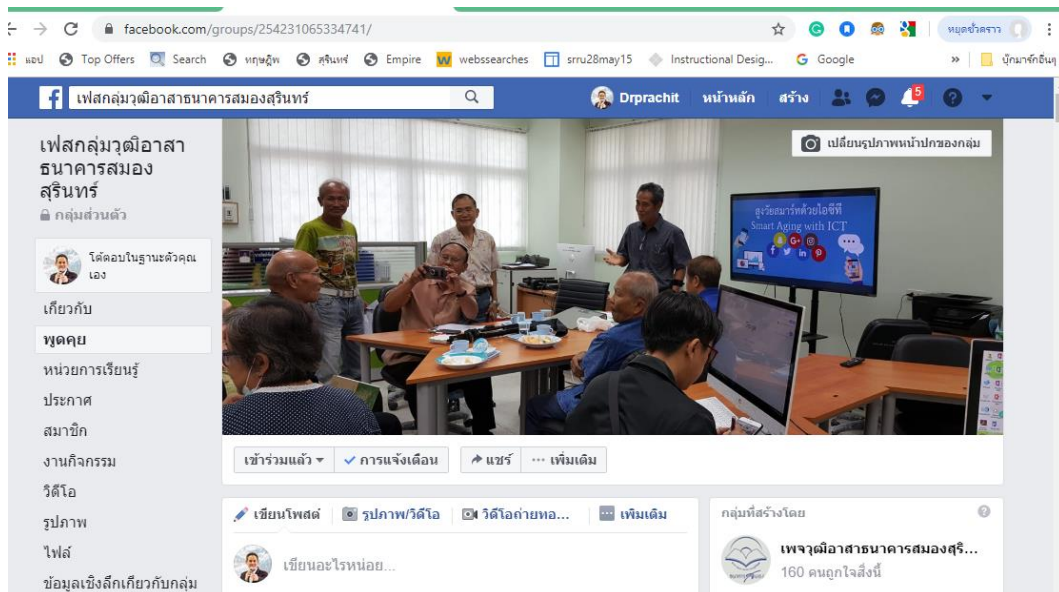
facebook.com/groups/254231065334741/

หยุดชั่วคราว

แอป Top Offers Search ทฤษฎีพ สุรินทร์ Empire webssearches srru28may15 Instructional Desig... Google » บุ๊กมาร์กอื่นๆ

เฟสกลุ่มวุฒิอาสาธนาคารสมองสุรินทร์

Drprachit หน้าหลัก สร้าง 5

เฟสกลุ่มวุฒิอาสาธนาคารสมองสุรินทร์
กลุ่มส่วนตัว

โต้ตอบในฐานะตัวคุณเอง

เกี่ยวกับ
พูดคุย
หน่วยการเรียนรู้
ประกาศ
สมาชิก
งานกิจกรรม
วิดีโอ
รูปภาพ
ไฟล์
ข้อมูลเชิงลึกเกี่ยวกับกลุ่ม

เปลี่ยนรูปภาพหน้าปกของกลุ่ม

สูงวัยสมาร์ทด้วยไอซีที
Smart Aging with ICT

เข้าร่วมแล้ว ▾ ✓ การแจ้งเตือน แชร์ ··· เพิ่มเติม

เขียนโพสต์ รูปภาพ/วิดีโอ วิดีโอถ่ายทอ... เพิ่มเติม

เขียนอะไรหน่อย...

กลุ่มที่สร้างโดย

เพจวุฒิอาสาธนาคารสมองสุริ...
160 คนถูกใจสิ่งนี้